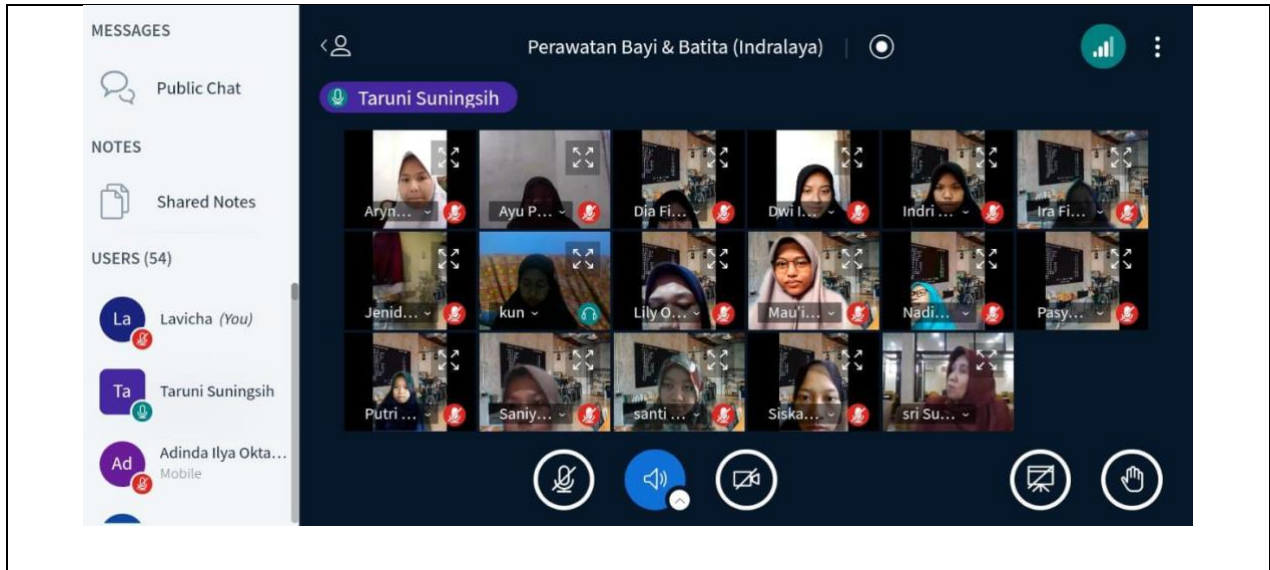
MESSAGES

Public Chat

NOTES

Shared Notes

USERS (54)

La Lavicha (You)

Ta Taruni Suningsih

Ad Adinda Ilya Okta...
Mobile

Perawatan Bayi & Batita (Indralaya)

Taruni Suningsih

Aryn...
Ayu P...
Dia Fi...
Dwi I...
Indri ...
Ira Fi...
Jenid...
kun
Lily O...
Mau'i...
Nadi...
Pasy...
Putri ...
Saniy...
santi ...
Siska...
sri Su...